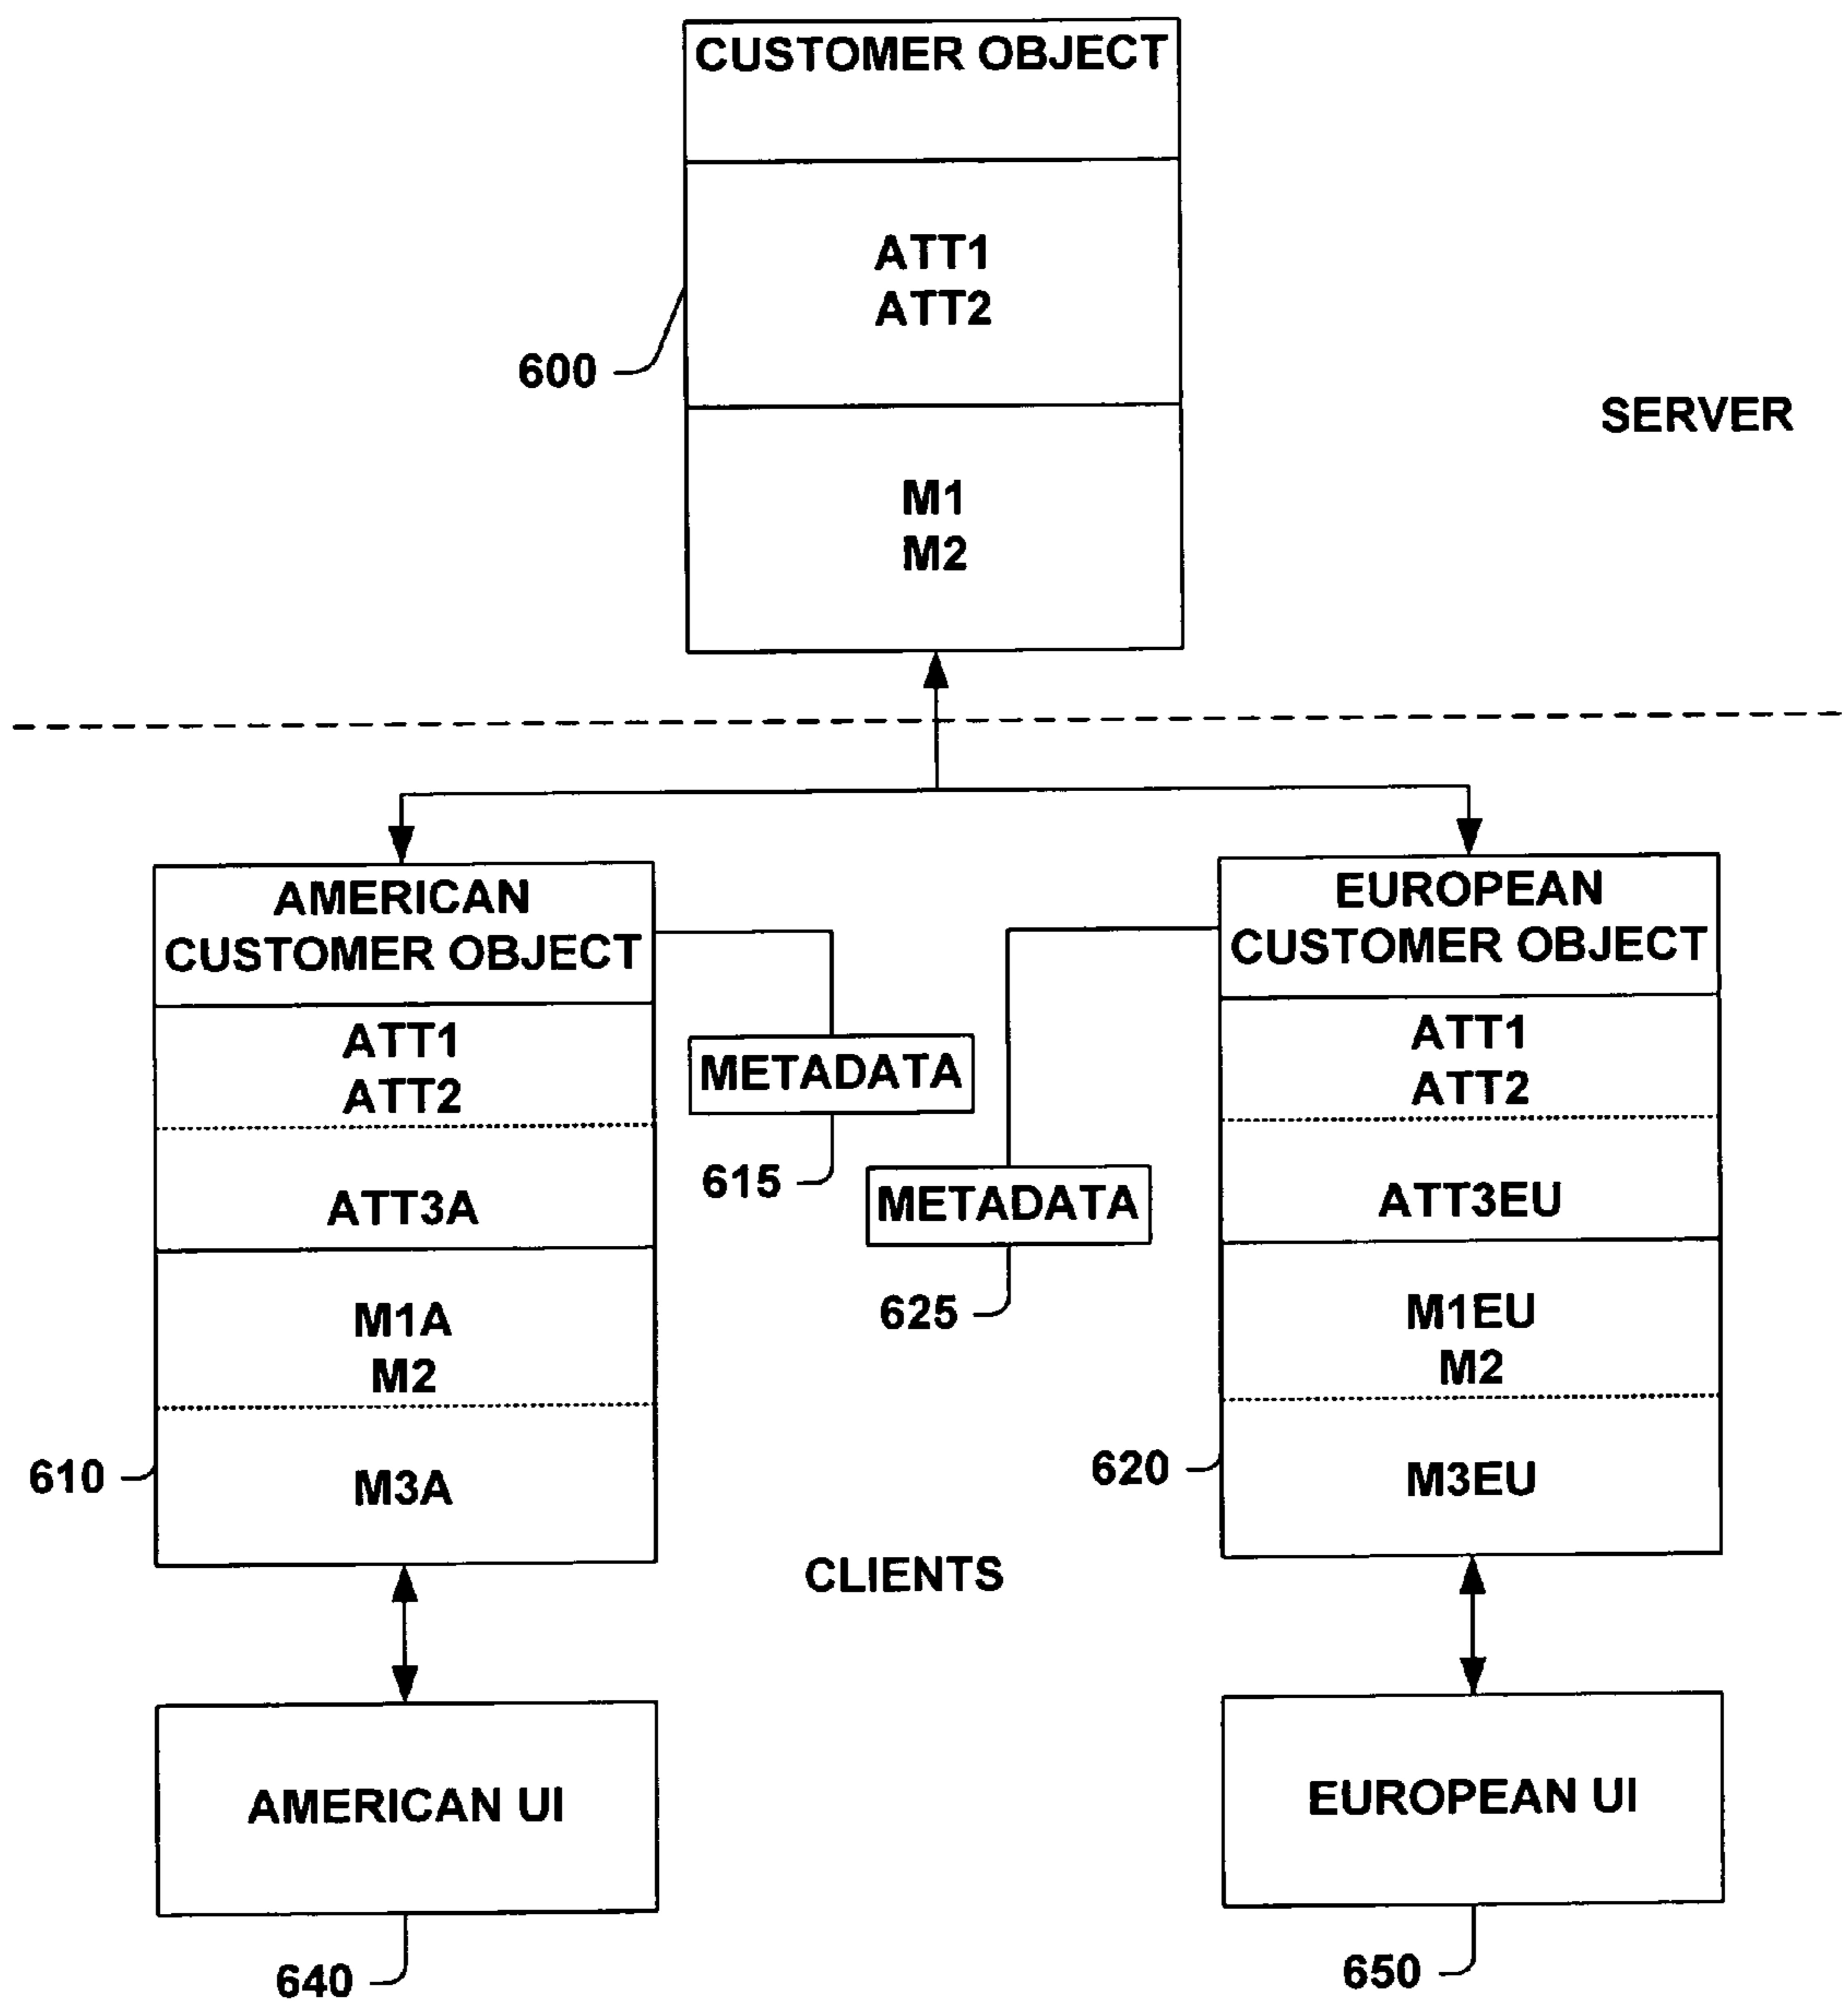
CUSTOMER OBJECT

ATT1
ATT2

M1
M2

600

SERVER

AMERICAN CUSTOMER OBJECT

ATT1
ATT2

ATT3A

M1A
M2

M3A

610

METADATA

615

METADATA

625

EUROPEAN CUSTOMER OBJECT

ATT1
ATT2

ATT3EU

M1EU
M2

M3EU

620

CLIENTS

AMERICAN UI

640

EUROPEAN UI

650